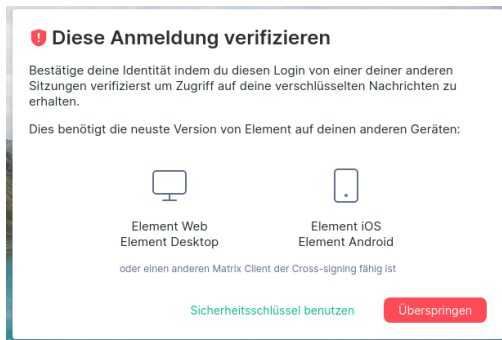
Diese Anmeldung verifizieren

Bestätige deine Identität indem du diesen Login von einer deiner anderen Sitzungen verifizierst um Zugriff auf deine verschlüsselten Nachrichten zu erhalten.

Dies benötigt die neuste Version von Element auf deinen anderen Geräten:

Element Web
Element Desktop

Element iOS
Element Android

oder einen anderen Matrix Client der Cross-signing fähig ist

Sicherheitsschlüssel benutzen

Überspringen